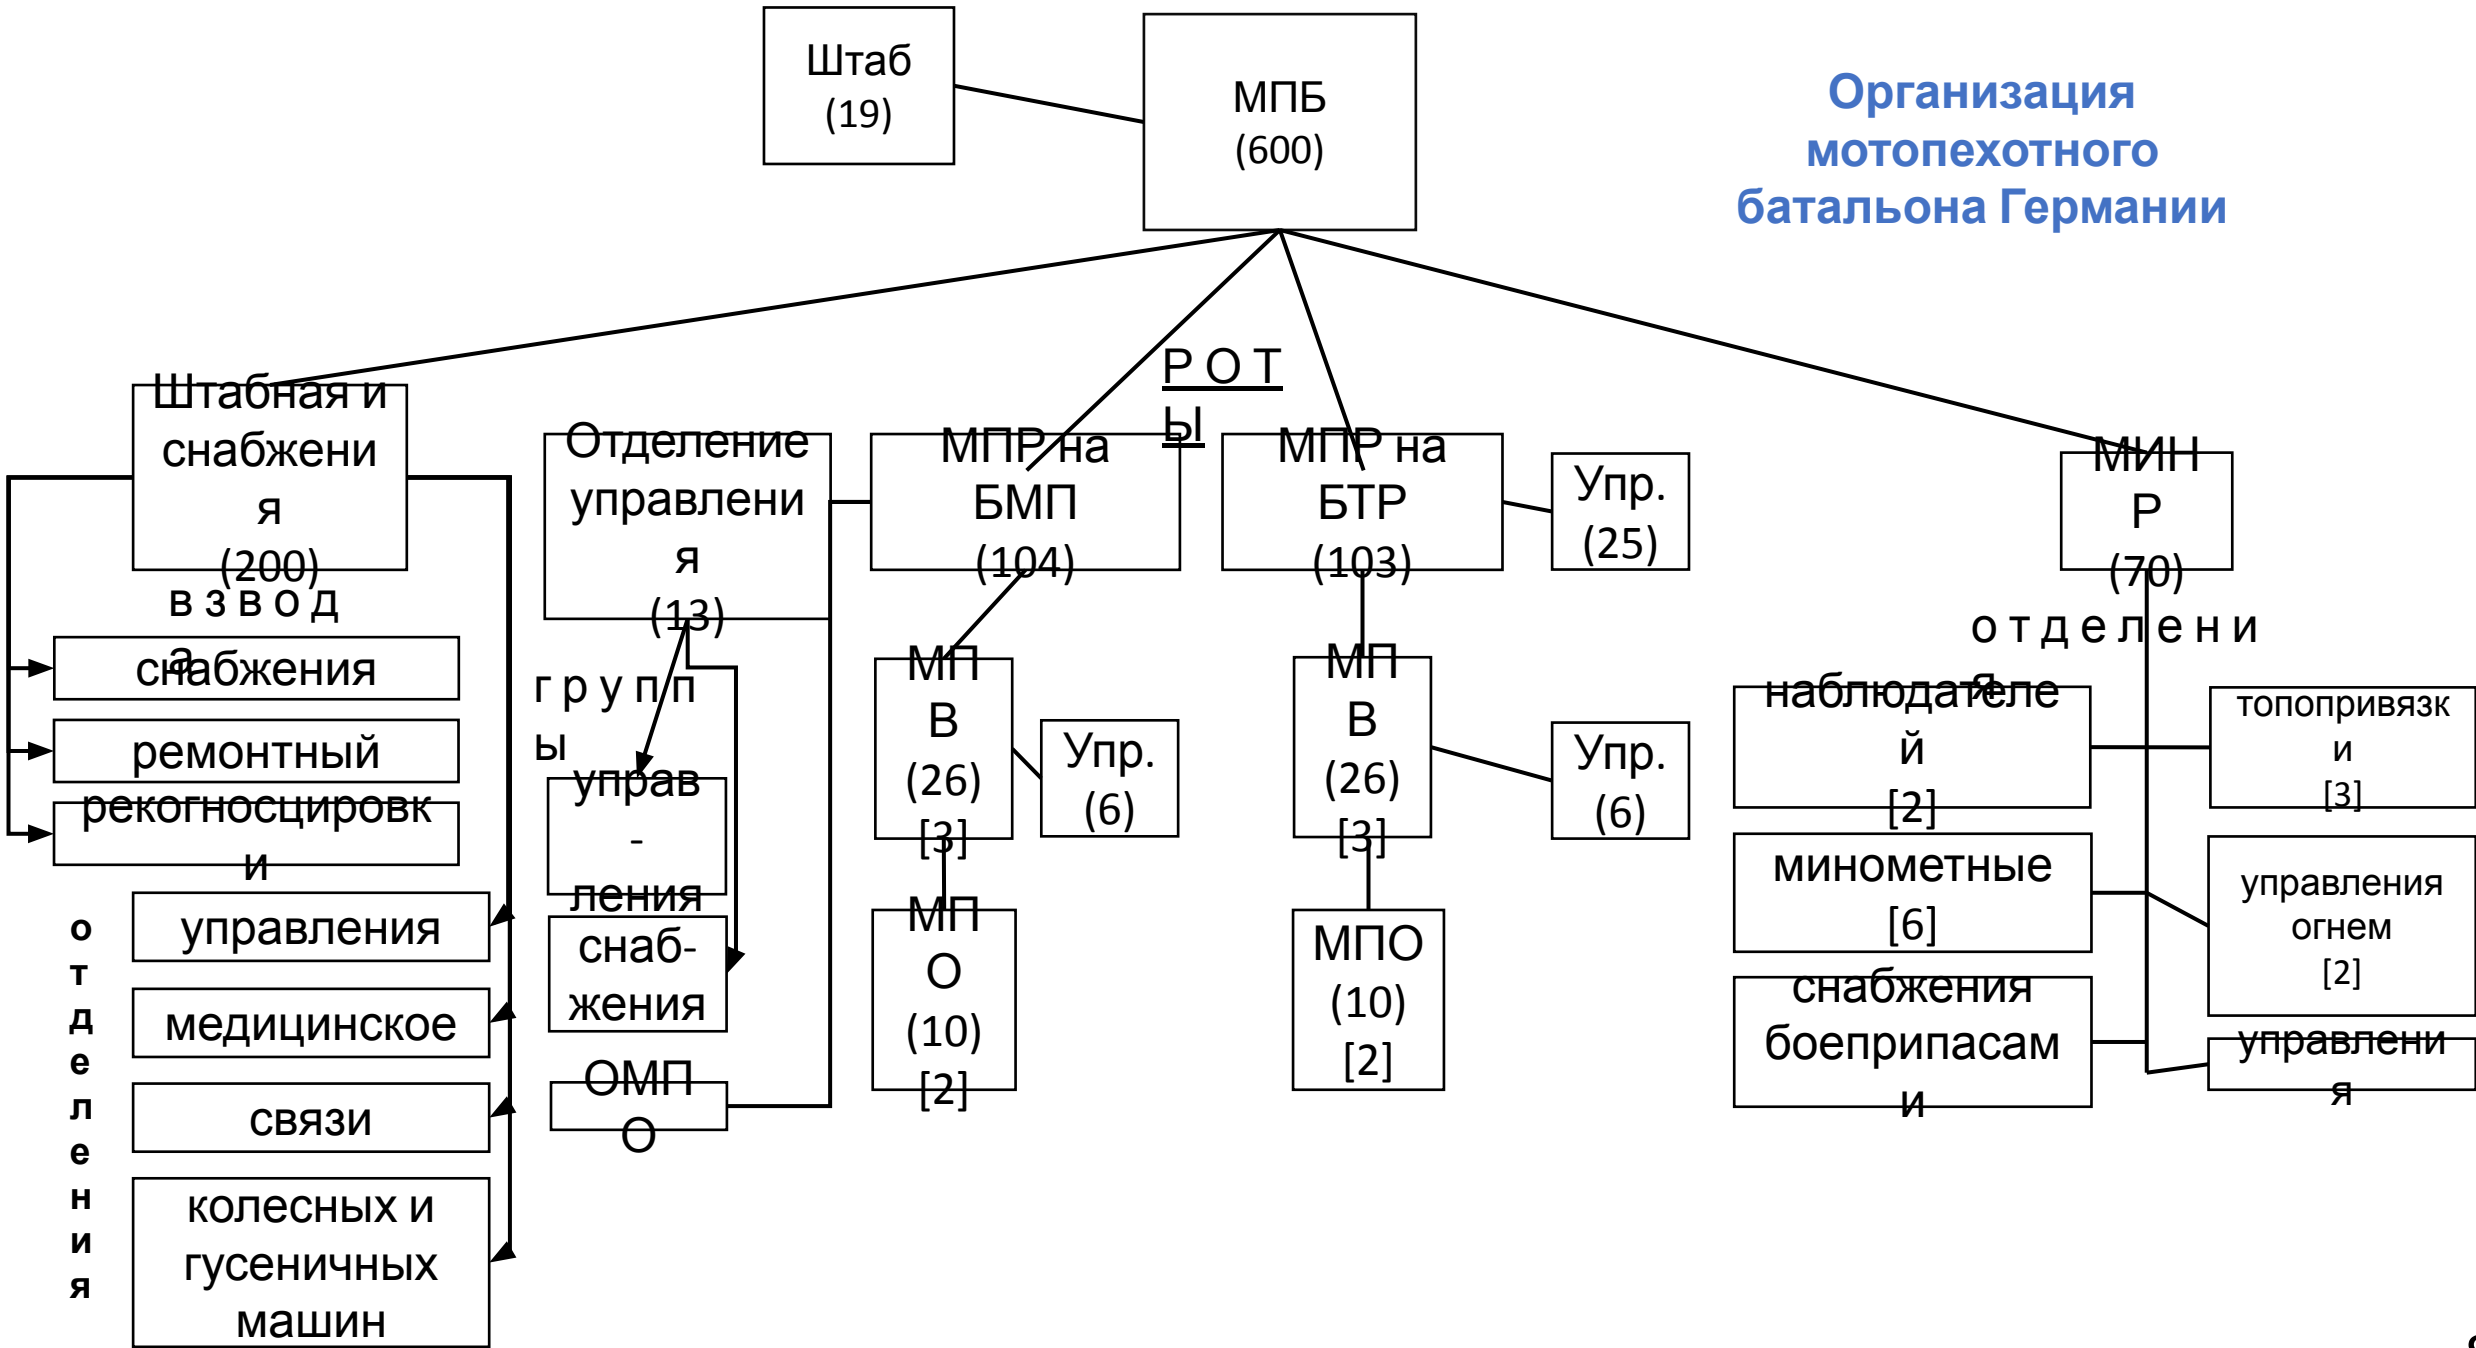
Штаб
(19)

МПБ
(600)

Организация мотопехотного батальона Германии

Штабная и снабжения
(200)

взвода

снабжения

ремонтный

рекогносцировки

отделения

управления

медицинское

связи

колесных и гусеничных машин

Отделение управления
(13)

группы

управ-ления

снаб-жения

ОМПО

РОТЫ

МПР на БМП
(104)

МПВ
(26)
[3]

Упр.
(6)

МПО
(10)
[2]

МПР на БТР
(103)

Упр.
(25)

МПВ
(26)
[3]

Упр.
(6)

МПО
(10)
[2]

МИНР
(70)

отделения

наблюдателей
[2]

топопривязки
[3]

минометные
[6]

управления огнем
[2]

снабжения боеприпасами

управления